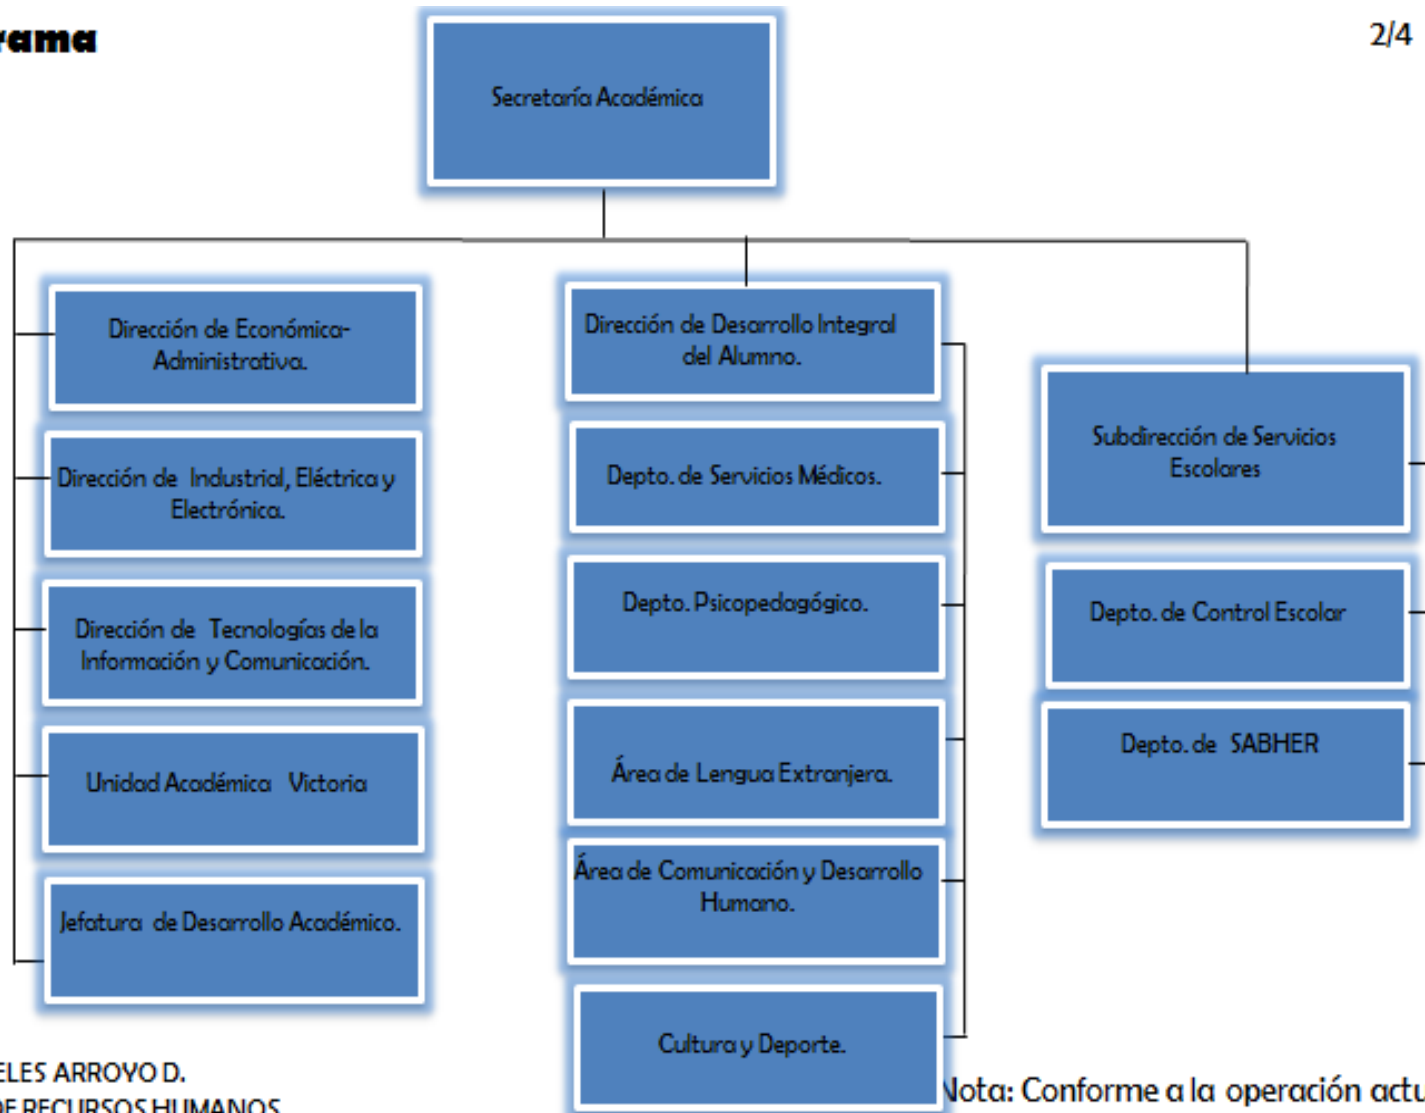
rama

2/4

Secretaría Académica

Dirección de Económica-Administrativa.

Dirección de Industrial, Eléctrica y Electrónica.

Dirección de Tecnologías de la Información y Comunicación.

Unidad Académica Victoria

Jefatura de Desarrollo Académico.

Dirección de Desarrollo Integral del Alumno.

Depto. de Servicios Médicos.

Depto. Psicopedagógico.

Área de Lengua Extranjera.

Área de Comunicación y Desarrollo Humano.

Cultura y Deporte.

Subdirección de Servicios Escolares

Depto. de Control Escolar

Depto. de SABHER

ELES ARROYO D.
DE RECURSOS HUMANOS

Nota: Conforme a la operación actu